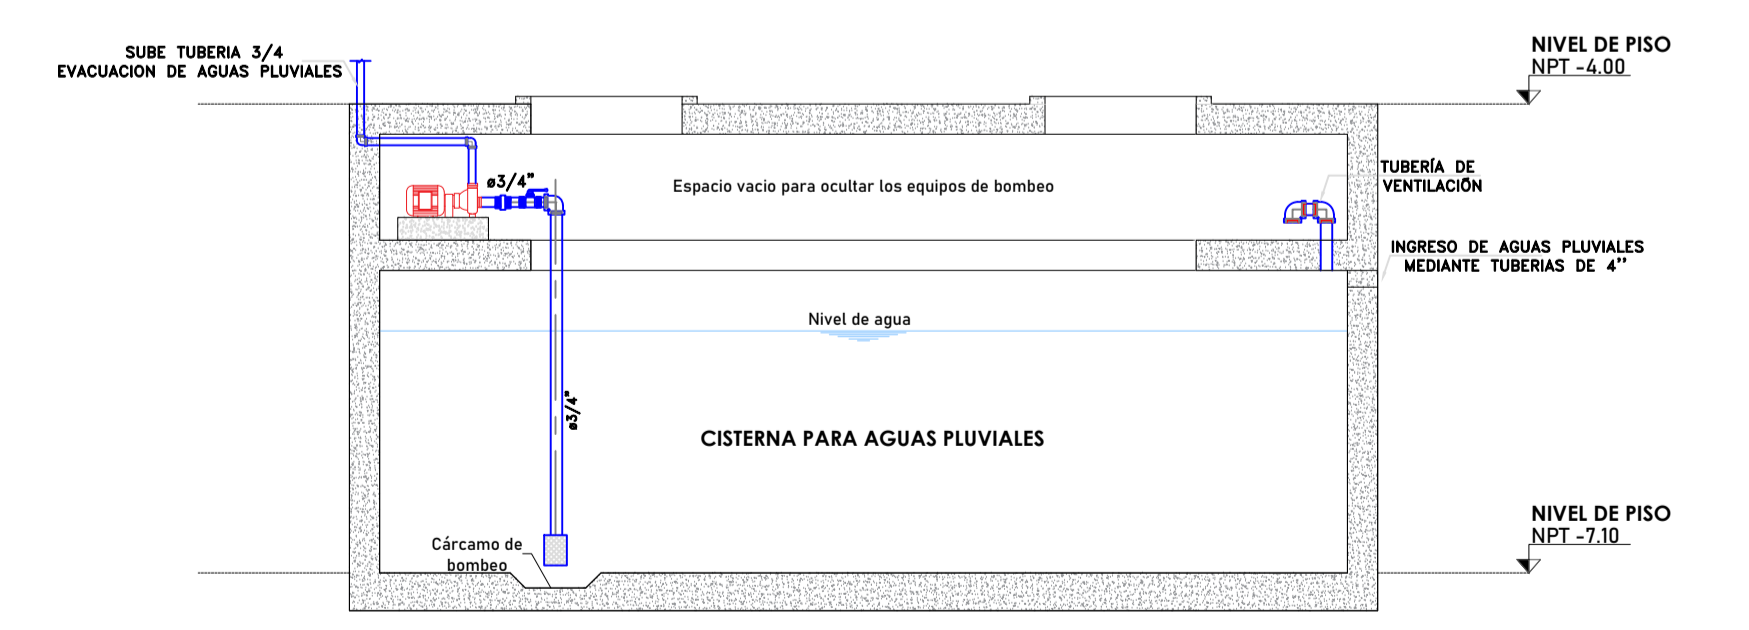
SUBE TUBERIA 3/4
EVACUACION DE AGUAS PLUVIALES

NIVEL DE PISO
NPT -4.00

ø3/4"

Espacio vacio para ocultar los equipos de bombeo

TUBERÍA DE
VENTILACIÓN

INGRESO DE AGUAS PLUVIALES
MEDIANTE TUBERIAS DE 4"

Nivel de agua

ø3/4"

CISTERNA PARA AGUAS PLUVIALES

NIVEL DE PISO
NPT -7.10

Cárcamo de
bombeo